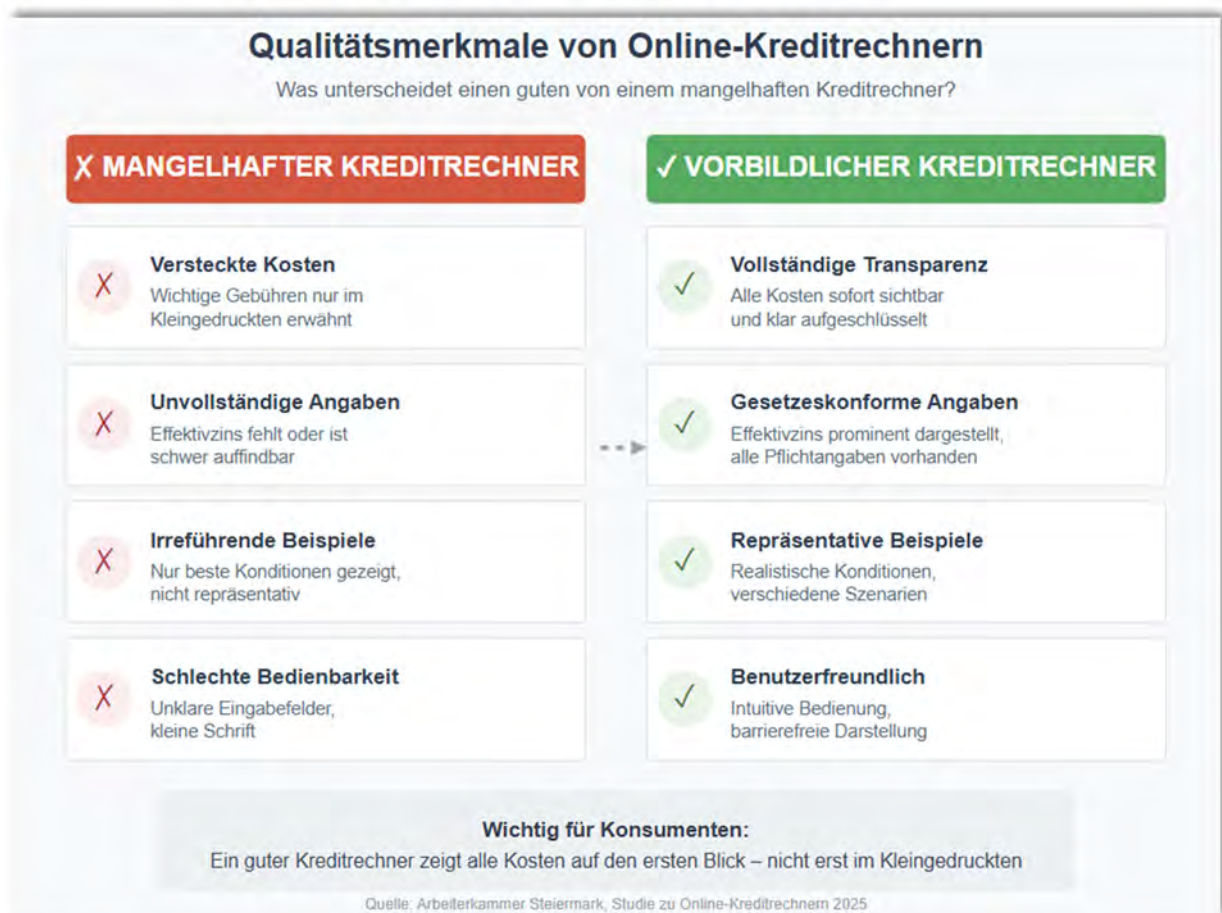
Qualitätsmerkmale von Online-Kreditrechnern

Was unterscheidet einen guten von einem mangelhaften Kreditrechner?

✗ MANGELHAFTER KREDITRECHNER

✗ Versteckte Kosten
Wichtige Gebühren nur im Kleingedruckten erwähnt

✗ Unvollständige Angaben
Effektivzins fehlt oder ist schwer auffindbar

✗ Irreführende Beispiele
Nur beste Konditionen gezeigt, nicht repräsentativ

✗ Schlechte Bedienbarkeit
Unklare Eingabefelder, kleine Schrift

✓ VORBILDLICHER KREDITRECHNER

✓ Vollständige Transparenz
Alle Kosten sofort sichtbar und klar aufgeschlüsselt

✓ Gesetzeskonforme Angaben
Effektivzins prominent dargestellt, alle Pflichtangaben vorhanden

✓ Repräsentative Beispiele
Realistische Konditionen, verschiedene Szenarien

✓ Benutzerfreundlich
Intuitive Bedienung, barrierefreie Darstellung

Wichtig für Konsumenten:
Ein guter Kreditrechner zeigt alle Kosten auf den ersten Blick – nicht erst im Kleingedruckten

Quelle: Arbeiterkammer Steiermark, Studie zu Online-Kreditrechnern 2025